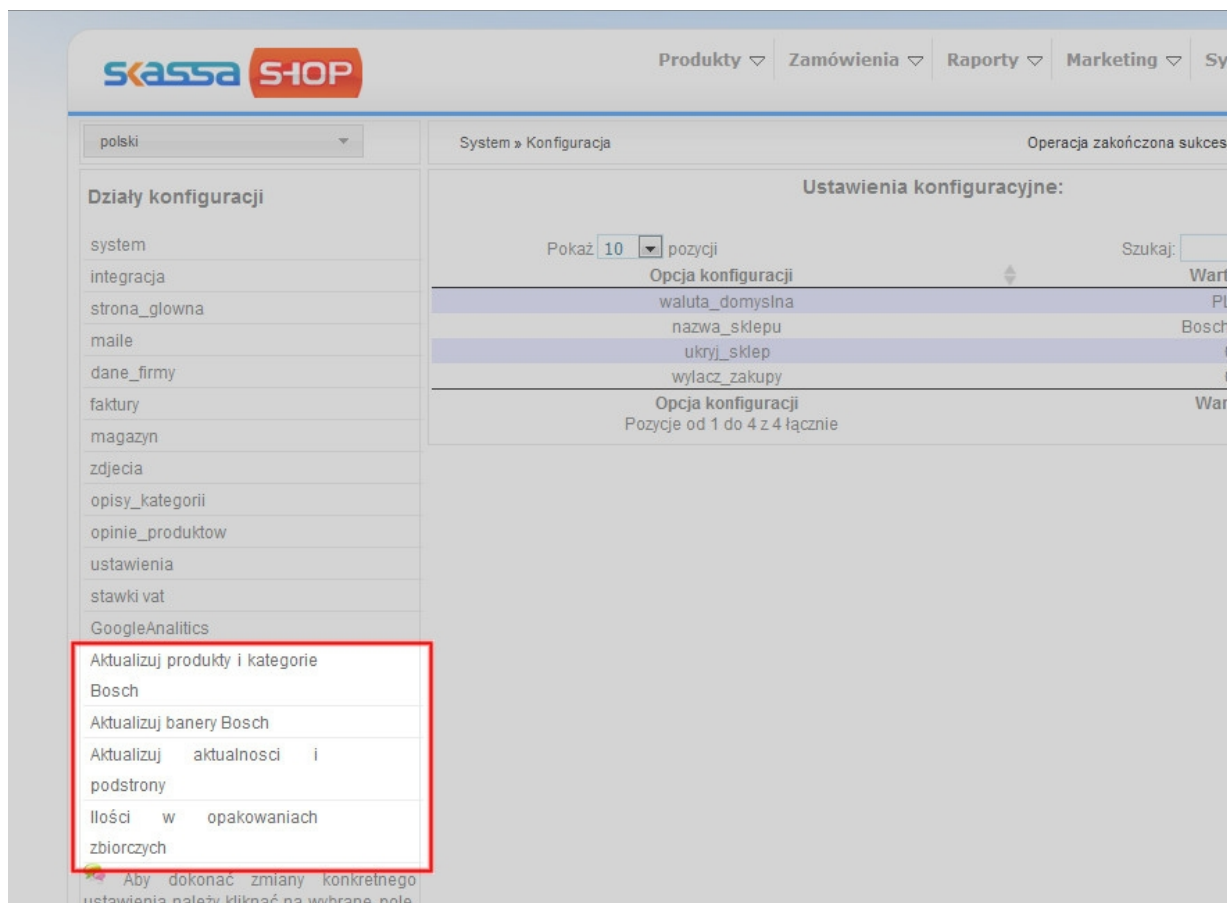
skassa SHOP

Produkty ▽ Zamówienia ▽ Raporty ▽ Marketing ▽ Sy

polski

System » Konfiguracja

Operacja zakończona sukces

Działy konfiguracji

system
integracja
strona_glowna
maile
dane_firmy
faktury
magazyn
zdjecia
opisy_kategorii
opinie_produktow
ustawienia
stawki vat
GoogleAnalitics
Aktualizuj produkty i kategorie Bosch
Aktualizuj banery Bosch
Aktualizuj aktualnosci i podstrony
Ilości w opakowaniach zbiorczych

Aby dokonać zmiany konkretnego ustawienia należy kliknąć na wybrane pole

Ustawienia konfiguracyjne:

Pokaż 10 pozycji

Szukaj:

| Opcja konfiguracji | Wart |
|---|---|
| waluta_domyslna | Pl |
| nazwa_sklepu | Bosch |
| ukryj_sklep | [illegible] |
| wylacz_zakupy | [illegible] |
| Opcja konfiguracji | War |

Pozycje od 1 do 4 z 4 łącznie